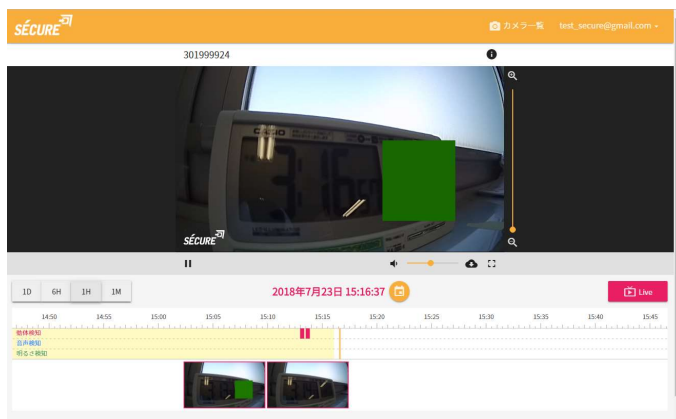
SÉCURE

カメラ一覧 test_secure@gmail.com

301999924

SÉCURE

1D 6H 1H 1M

2018年7月23日 15:16:37

Live

14:50 14:55 15:00 15:05 15:10 15:15 15:20 15:25 15:30 15:35 15:40 15:45

動体検知
音声検知
明るさ検知